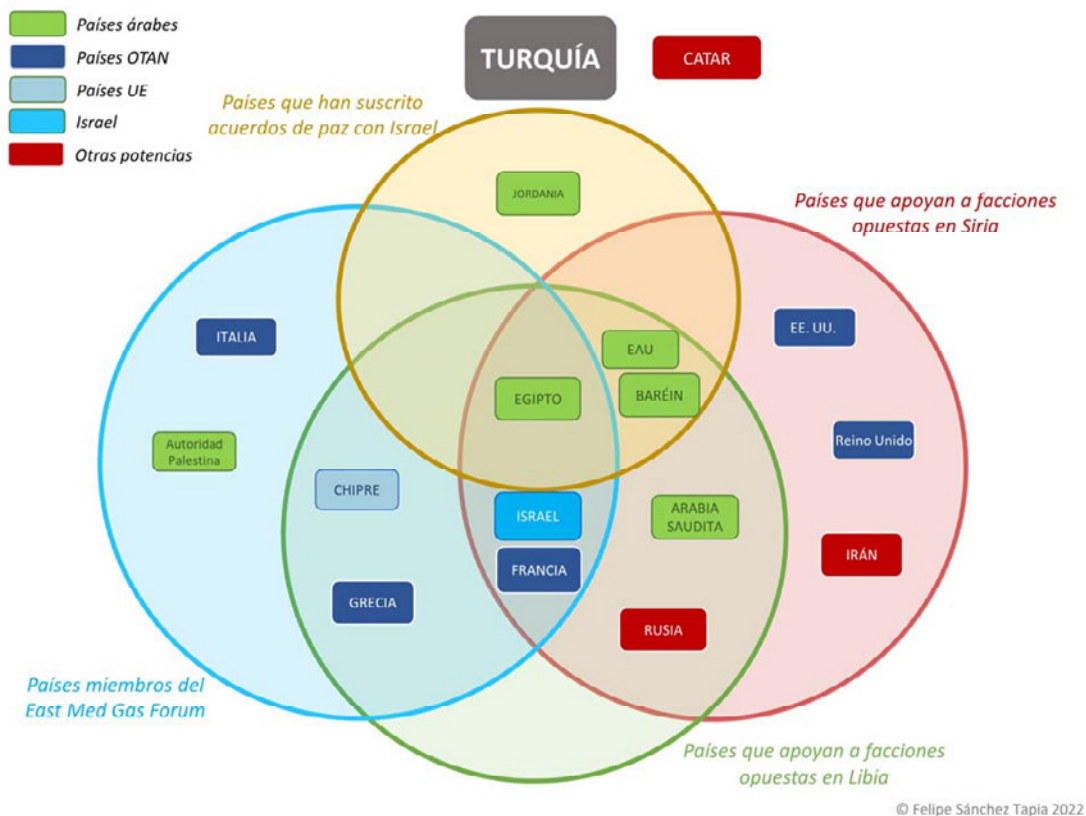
Países árabes
Países OTAN
Países UE
Israel
Otras potencias

TURQUÍA

CATAR

Países que han suscrito acuerdos de paz con Israel

JORDANIA

Países que apoyan a facciones opuestas en Siria

ITALIA

EAU

EE. UU.

EGIPTO

BARÉIN

Autoridad Palestina

Reino Unido

CHIPRE

ISRAEL

ARABIA SAUDITA

FRANCIA

IRÁN

GRECIA

RUSIA

Países miembros del East Med Gas Forum

Países que apoyan a facciones opuestas en Libia

© Felipe Sánchez Tapia 2022